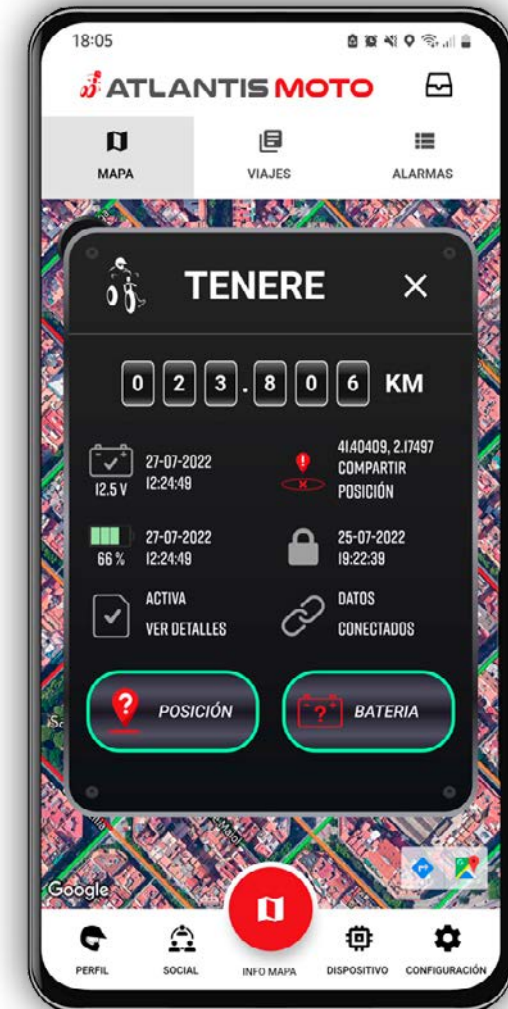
18:05

ATLANTIS MOTO

MAPA

VIAJES

ALARMAS

TENERE

×

0 2 3 . 8 0 6 KM

12.5 V

27-07-2022
12:24:49

4140409, 2.17497
COMPARTIR
POSICIÓN

66 %

27-07-2022
12:24:49

25-07-2022
19:22:39

ACTIVA
VER DETALLES

DATOS
CONECTADOS

POSICIÓN

BATERIA

Google

PERFIL

SOCIAL

INFO MAPA

DISPOSITIVO

CONFIGURACIÓN